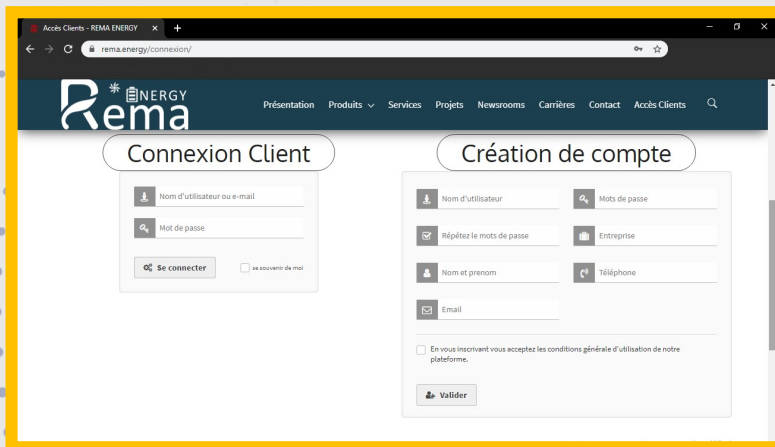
Accès Clients - REMA ENERGY ×
rema.energy/connexion/

Rema ENERGY

Présentation Produits Services Projets Newsrooms Carrières Contact Accès Clients

Connexion Client

Nom d'utilisateur ou e-mail

Mot de passe

Se connecter

se souvenir de moi

Création de compte

Nom d'utilisateur

Mots de passe

Répétez le mots de passe

Entreprise

Nom et prenom

Téléphone

Email

En vous inscrivant vous acceptez les conditions générale d'utilisation de notre plateforme.

Valider